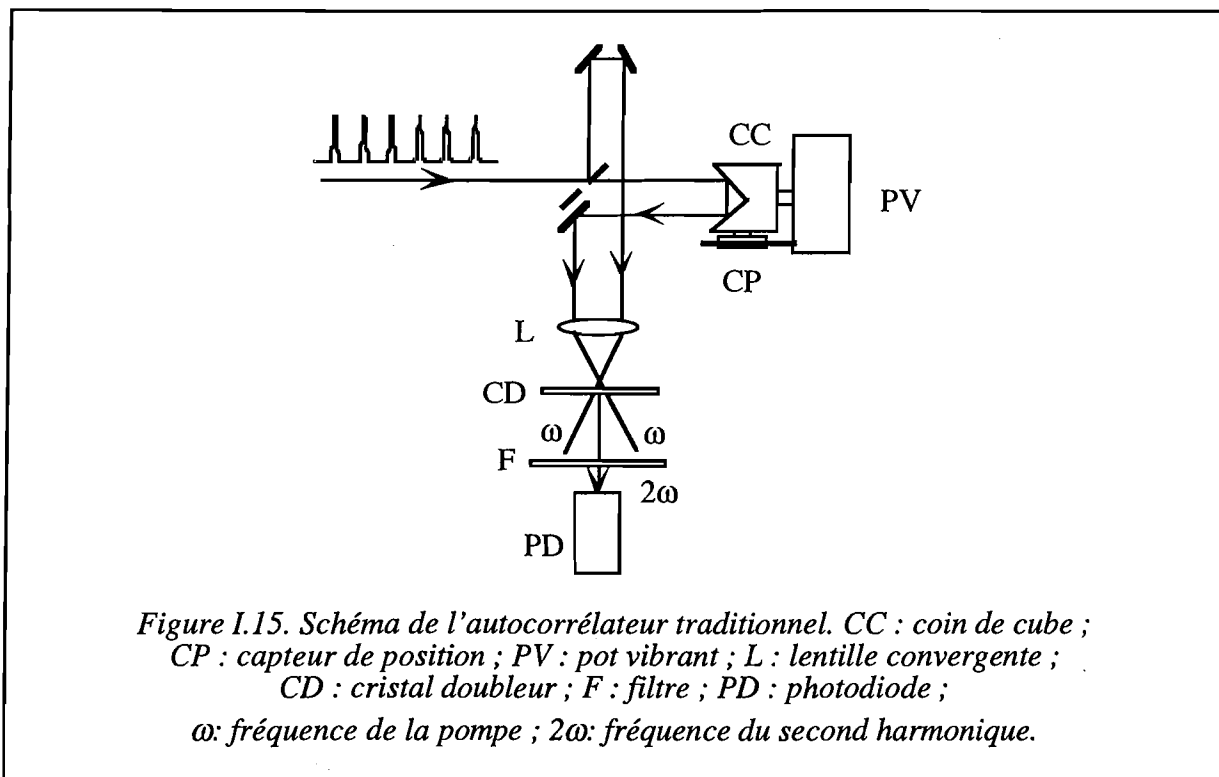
CC

PV

CP

L

CD

ω

ω

F

2ω

PD

*Figure I.15. Schéma de l'autocorrélateur traditionnel. CC : coin de cube ; CP : capteur de position ; PV : pot vibrant ; L : lentille convergente ; CD : cristal doubleur ; F : filtre ; PD : photodiode ; ω: fréquence de la pompe ; 2ω: fréquence du second harmonique.*